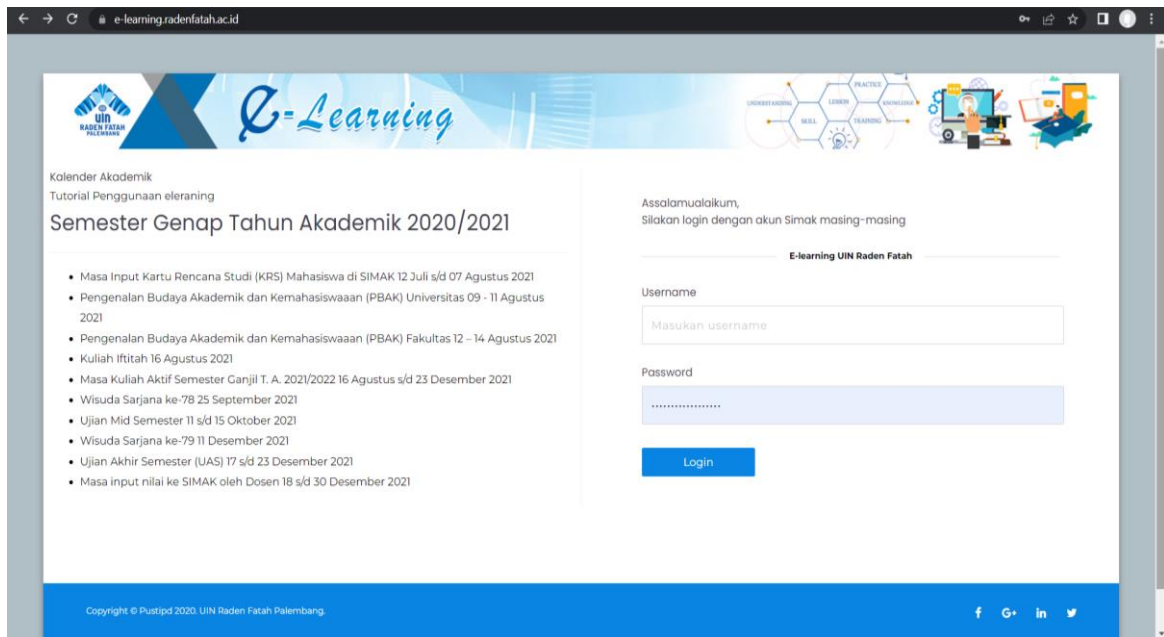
e-learning.radenfatah.ac.id

UIN RADEN FATAH PALEMBANG

E-Learning

UNDERSTANDING LESSON PRACTICE KNOWLEDGE SKILL TRAINING

Kalender Akademik
Tutorial Penggunaan eleraning

Semester Genap Tahun Akademik 2020/2021

- Masa Input Kartu Rencana Studi (KRS) Mahasiswa di SIMAK 12 Juli s/d 07 Agustus 2021
- Pengenalan Budaya Akademik dan Kemahasiswaan (PBAK) Universitas 09 - 11 Agustus 2021
- Pengenalan Budaya Akademik dan Kemahasiswaan (PBAK) Fakultas 12 – 14 Agustus 2021
- Kuliah Iftitah 16 Agustus 2021
- Masa Kuliah Aktif Semester Ganjil T. A. 2021/2022 16 Agustus s/d 23 Desember 2021
- Wisuda Sarjana ke-78 25 September 2021
- Ujian Mid Semester 11 s/d 15 Oktober 2021
- Wisuda Sarjana ke-79 11 Desember 2021
- Ujian Akhir Semester (UAS) 17 s/d 23 Desember 2021
- Masa input nilai ke SIMAK oleh Dosen 18 s/d 30 Desember 2021

Assalamualaikum,
Silakan login dengan akun Simak masing-masing

E-learning UIN Raden Fatah

Username

Masukan username

Password

.................

Login

Copyright © Pustipd 2020. UIN Raden Fatah Palembang.

f G+ in